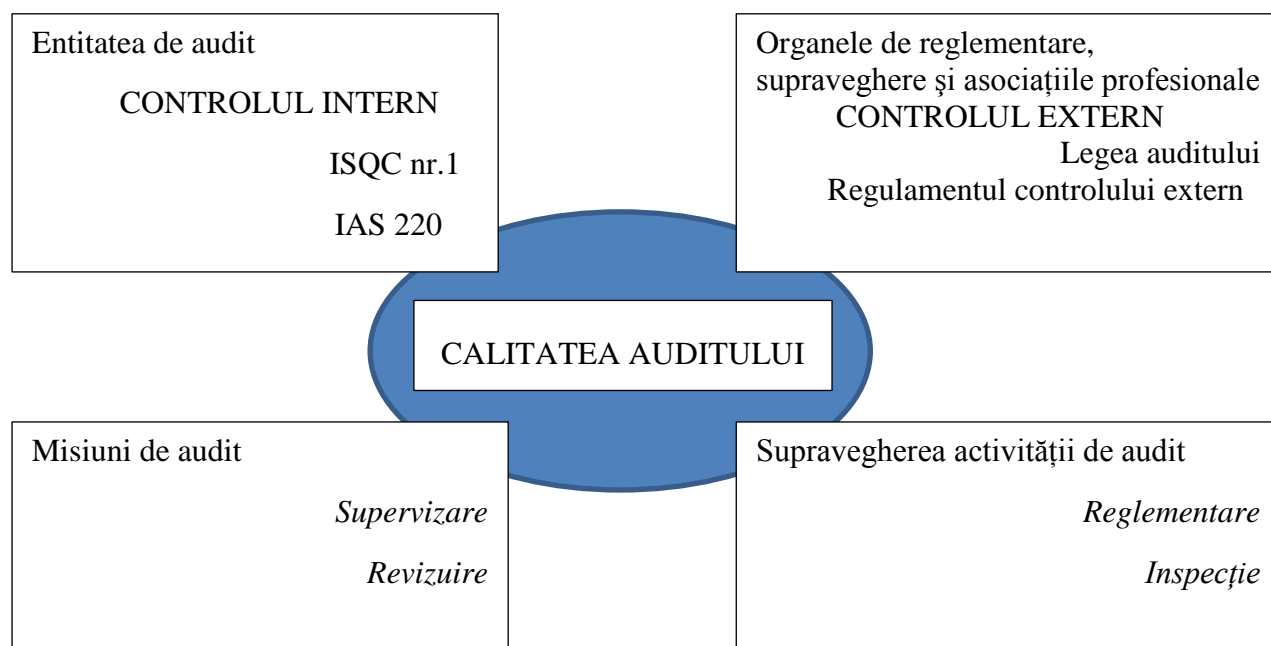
Entitatea de audit

CONTROLUL INTERN

ISQC nr.1

IAS 220

Organele de reglementare, supraveghere şi asociațiile profesionale

CONTROLUL EXTERN

Legea auditului

Regulamentul controlului extern

CALITATEA AUDITULUI

Misiuni de audit

*Supervizare*

*Revizuire*

Supravegherea activității de audit

*Reglementare*

*Inspecție*